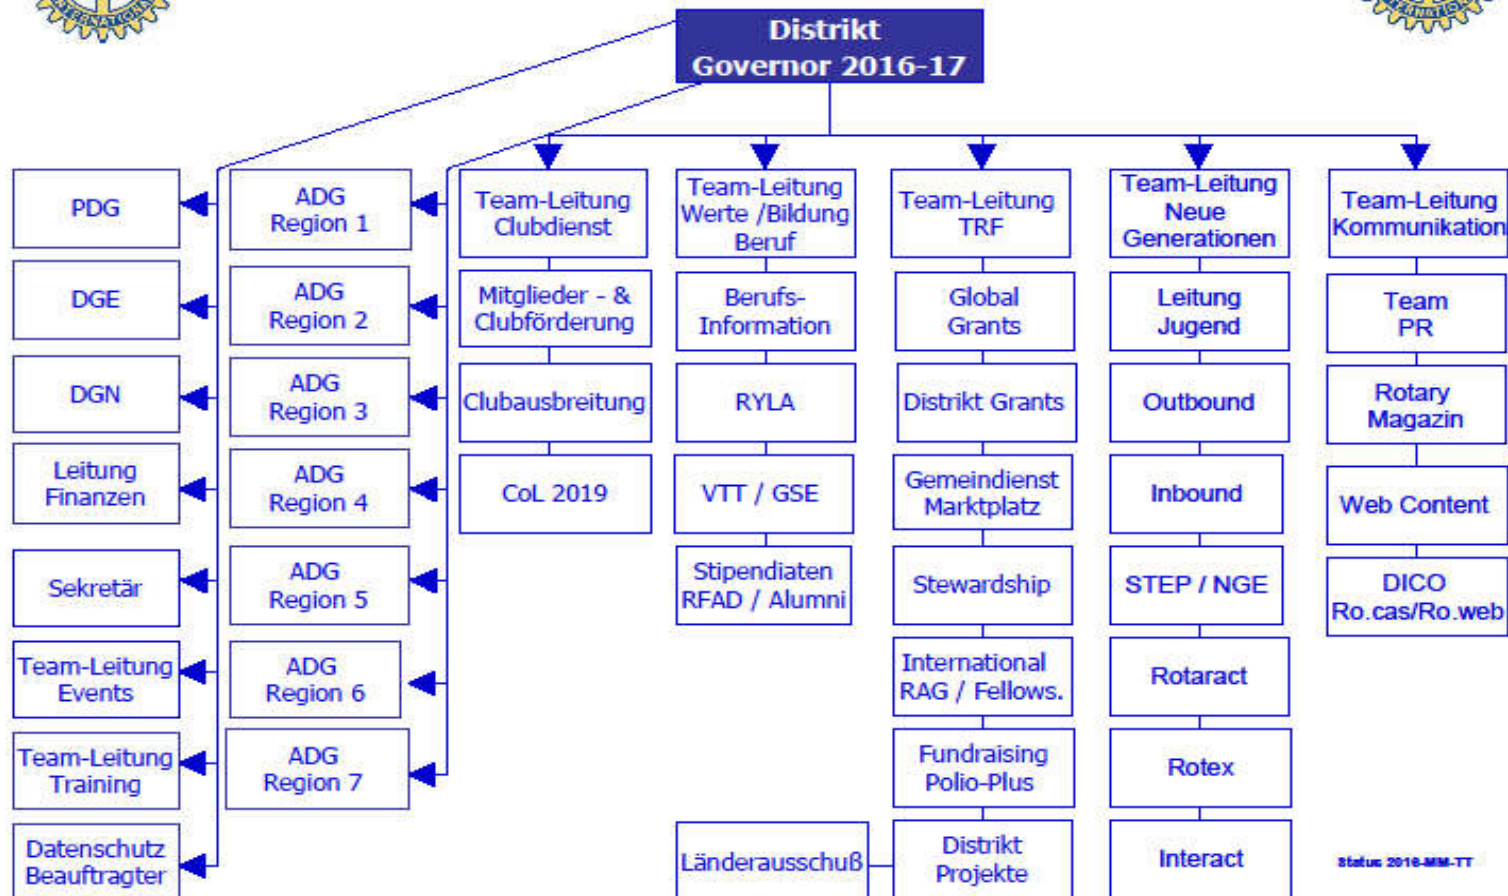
Distrikt Governor 2016-17

PDG

DGE

DGN

Leitung Finanzen

Sekretär

Team-Leitung Events

Team-Leitung Training

Datenschutz Beauftragter

ADG Region 1

ADG Region 2

ADG Region 3

ADG Region 4

ADG Region 5

ADG Region 6

ADG Region 7

Team-Leitung Clubdienst

Mitglieder - & Clubförderung

Clubausbreitung

CoL 2019

Team-Leitung Werte /Bildung Beruf

Berufs-Information

RYLA

VTT / GSE

Stipendiaten RFAD / Alumni

Länderausschuß

Team-Leitung TRF

Global Grants

Distrikt Grants

Gemeindienst Marktplatz

Stewardship

International RAG / Fellows.

Fundraising Polio-Plus

Distrikt Projekte

Team-Leitung Neue Generationen

Leitung Jugend

Outbound

Inbound

STEP / NGE

Rotaract

Rotex

Interact

Team-Leitung Kommunikation

Team PR

Rotary Magazin

Web Content

DICO Ro.cas/Ro.web

Status 2016-MM-TT